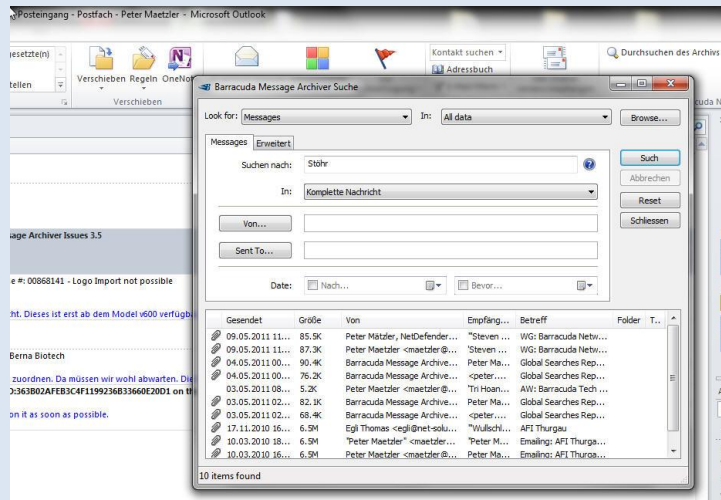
Posteingang - Postfach - Peter Maetzler - Microsoft Outlook

esetzte(n)
tellen
Verschieben Regeln OneNo
Verschieben
Kontakt suchen
Adressbuch
Durchsuchen des Archivs

Barracuda Message Archiver Suche

Look for: Messages
In: All data
Browse...

Messages Erweitert

Suchen nach: Stöhr
In: Komplette Nachricht
Von...
Sent To...
Date: Nach... Bevor...

Such
Abbrechen
Reset
Schliessen

| | Gesendet | Größe | Von | Empfäng... | Betreff | Folder | T... |
|---|---|---|---|---|---|---|---|
| | 09.05.2011 11... | 85.5K | Peter Mätzler, NetDefender... | "Steven ... | WG: Barracuda Netw... | | |
| | 09.05.2011 11... | 87.3K | Peter Maetzler <maetzler@... | "Steven ... | WG: Barracuda Netw... | | |
| | 04.05.2011 00... | 90.4K | Barracuda Message Archive... | Peter Ma... | Global Searches Rep... | | |
| | 04.05.2011 00... | 76.2K | Barracuda Message Archive... | <peter.... | Global Searches Rep... | | |
| | 03.05.2011 08... | 5.2K | Peter Maetzler <maetzler@... | 'Tri Hoan... | AW: Barracuda Tech ... | | |
| | 03.05.2011 02... | 82.1K | Barracuda Message Archive... | Peter Ma... | Global Searches Rep... | | |
| | 03.05.2011 02... | 68.4K | Barracuda Message Archive... | <peter.... | Global Searches Rep... | | |
| | 17.11.2010 16... | 6.5M | Egli Thomas <egli@net-solu... | "Wullschl... | AFI Thurgau | | |
| | 10.03.2010 18... | 6.5M | "Peter Maetzler" <maetzler... | "Peter M... | Emailing: AFI Thurga... | | |
| | 10.03.2010 16... | 6.5M | Peter Maetzler <maetzler@... | Peter Ma... | Emailing: AFI Thurga... | | |

10 items found

age Archiver Issues 3.5
e #: 00868141 - Logo Import not possible
cht. Dieses ist erst ab dem Model v600 verfügb
Berna Biotech
zuordnen. Da müssen wir wohl abwarten. Die
0:363B02AFEB3C4F1199236B33660E20D1 on th
on it as soon as possible.